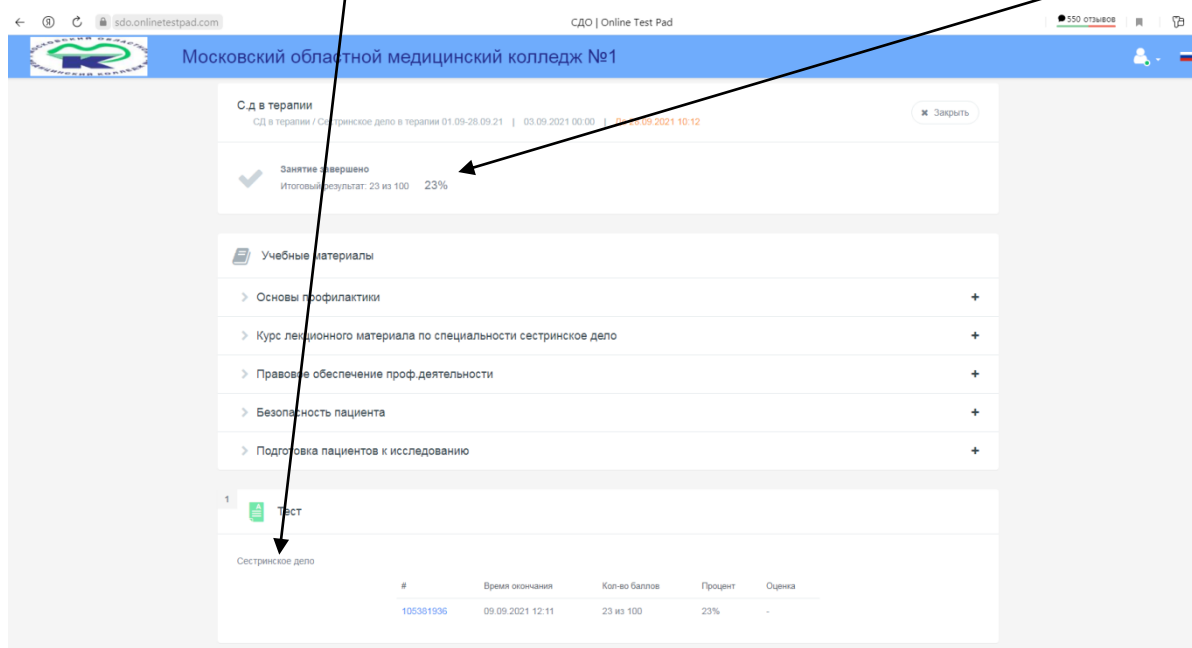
sdo.onlinetestpad.com

СДО | Online Test Pad

550 отзывов

Московский областной медицинский колледж №1

С.д в терапии
СД в терапии / Сестринское дело в терапии 01.09-28.09.21 | 03.09.2021 00:00 | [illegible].09.2021 10:12

Закрыть

Занятие завершено
Итоговый результат: 23 из 100 23%

Учебные материалы

Основы профилактики +

Курс лекционного материала по специальности сестринское дело +

Правовое обеспечение проф.деятельности +

Безопасность пациента +

Подготовка пациентов к исследованию +

1

Тест

Сестринское дело

| # | Время окончания | Кол-во баллов | Процент | Оценка |
|---|---|---|---|---|
| 105381936 | 09.09.2021 12:11 | 23 из 100 | 23% | - |